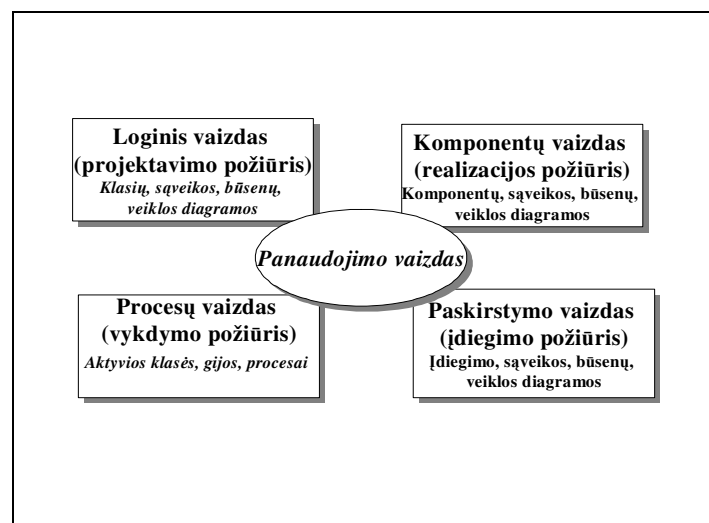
Loginis vaizdas
(projektavimo požiūris)
Klasių, sąveikos, būsenų, veiklos diagramos

Komponentų vaizdas
(realizacijos požiūris)
Komponentų, sąveikos, būsenų, veiklos diagramos

Panaudojimo vaizdas

Procesų vaizdas
(vykdymo požiūris)
Aktyvios klasės, gijos, procesai

Paskirstymo vaizdas
(įdiegimo požiūris)
Įdiegimo, sąveikos, būsenų, veiklos diagramos